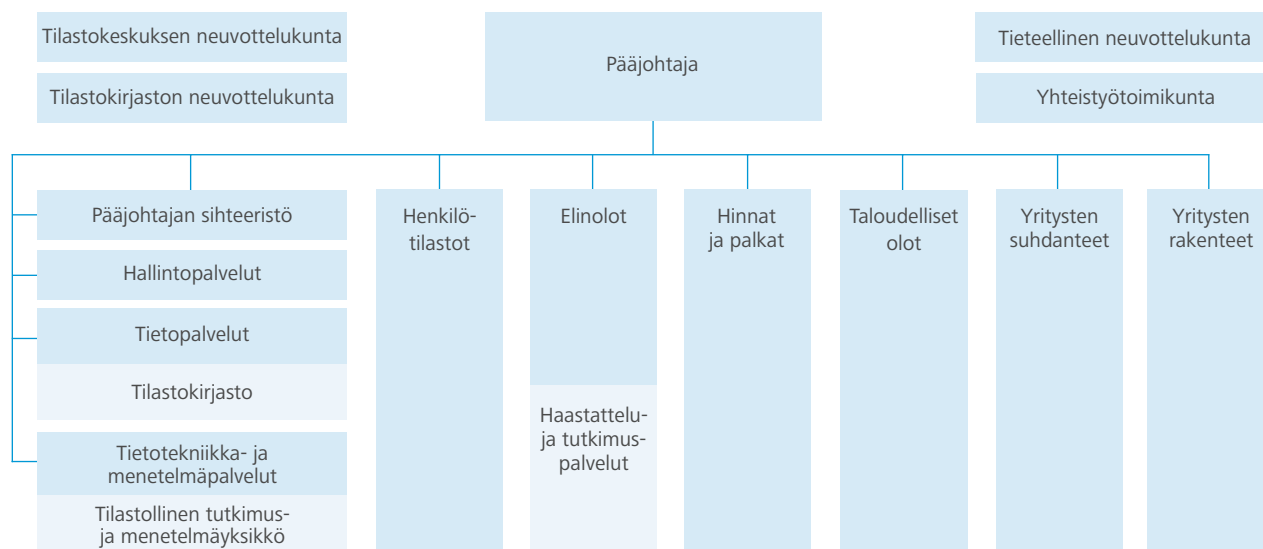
Tilastokeskuksen neuvottelukunta

Tilastokirjaston neuvottelukunta

Pääjohtaja

Tieteellinen neuvottelukunta

Yhteistyötoimikunta

Pääjohtajan sihteeristö

Hallintopalvelut

Tietopalvelut

Tilastokirjasto

Tietotekniikka- ja menetelmäpalvelut

Tilastollinen tutkimus- ja menetelmäyksikkö

Henkilötilastot

Elinolot

Haastattelu- ja tutkimuspalvelut

Hinnat ja palkat

Taloudelliset olot

Yritysten suhdanteet

Yritysten rakenteet